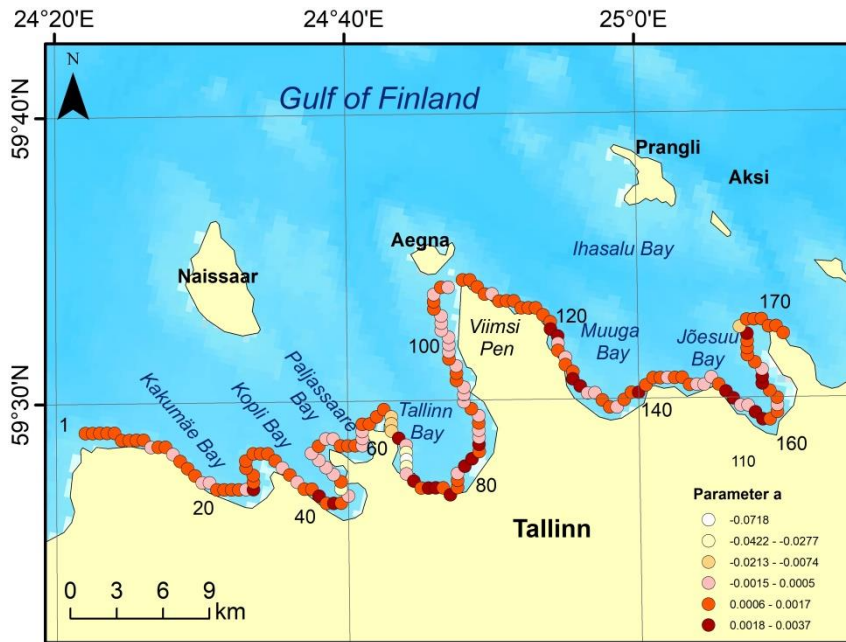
24°20'E
24°40'E
25°0'E
59°40'N
59°30'N
N
Gulf of Finland
Prangli
Aksi
Aegna
Ihasalu Bay
Naissaar
170
Viimsi Pen
120
Muuga Bay
Jõesuu Bay
100
Paljassaare Bay
Kakumäe Bay
Kopli Bay
Tallinn Bay
140
1
60
160
110
80
20
40
Tallinn
Parameter a
-0.0718
-0.0422 - -0.0277
-0.0213 - -0.0074
-0.0015 - 0.0005
0.0006 - 0.0017
0.0018 - 0.0037
0 3 6 9 km